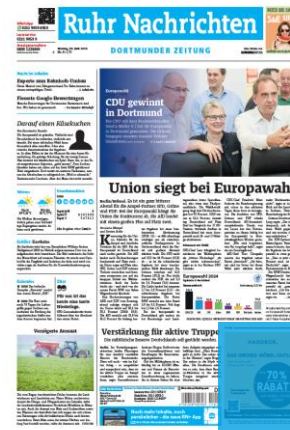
Ruhr Nachrichten

DORTMUNDER ZEITUNG

CDU gewinnt in Dortmund

Union siegt bei Europawah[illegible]

Darauf einen Küsschen

Exporte aus Eurasien?

Verstärkung für aktive Truppe

Europawahl 2024

Vereinigte Ansicht

70% RABATT

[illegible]